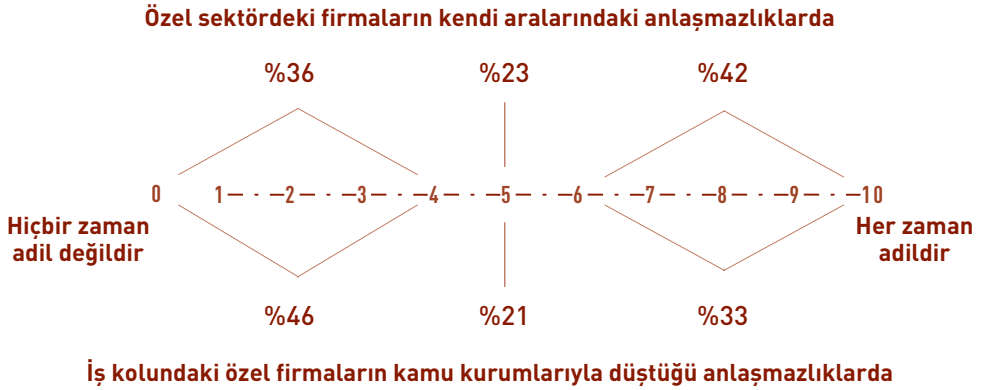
Özel sektördeki firmaların kendi aralarındaki anlaşmazlıklarda

%36

%23

%42

0 1 2 3 4 5 6 7 8 9 10

Hiçbir zaman adil değildir

Her zaman adildir

%46

%21

%33

İş kolundaki özel firmaların kamu kurumlarıyla düştüğü anlaşmazlıklarda